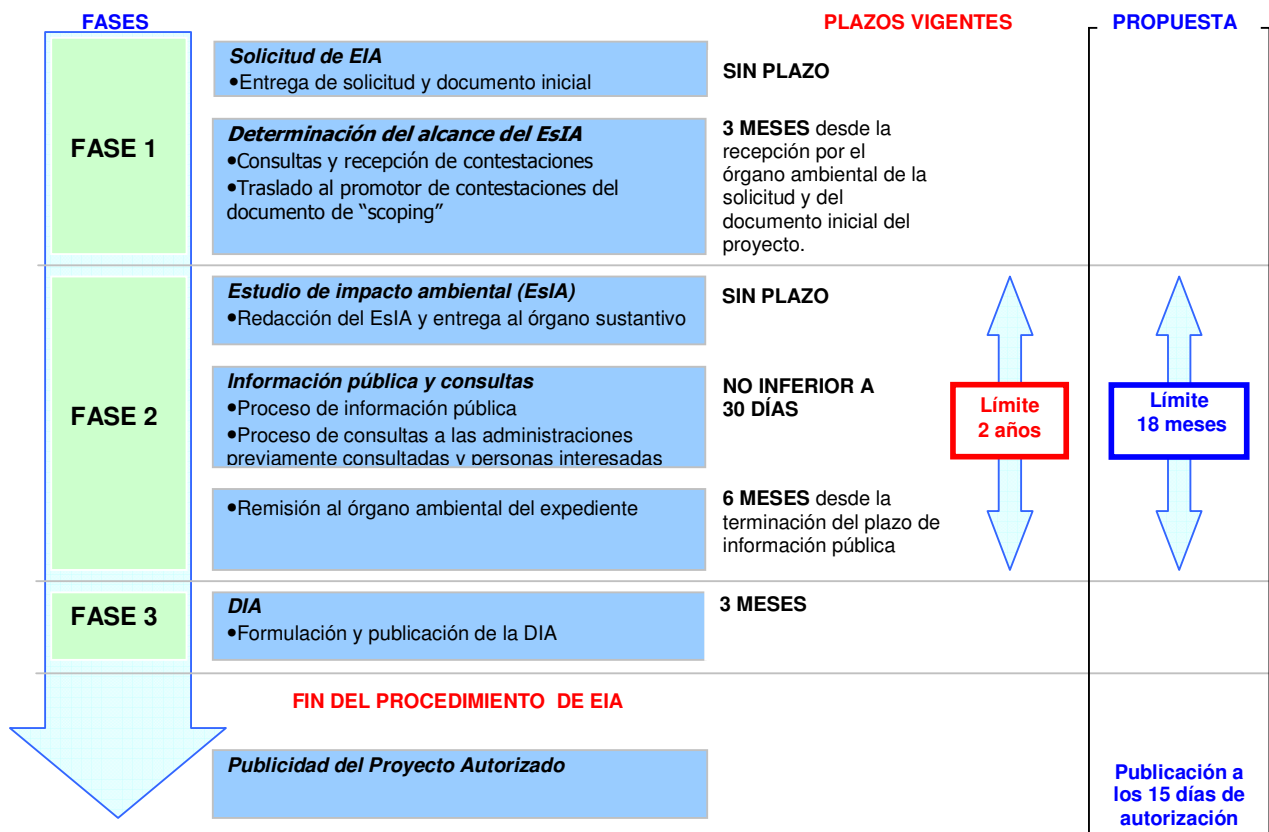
FASES

PLAZOS VIGENTES

PROPUESTA

FASE 1

Solicitud de EIA
•Entrega de solicitud y documento inicial

SIN PLAZO

Determinación del alcance del EsIA
•Consultas y recepción de contestaciones
•Traslado al promotor de contestaciones del documento de "scoping"

3 MESES desde la recepción por el órgano ambiental de la solicitud y del documento inicial del proyecto.

FASE 2

Estudio de impacto ambiental (EsIA)
•Redacción del EsIA y entrega al órgano sustantivo

SIN PLAZO

Información pública y consultas
•Proceso de información pública
•Proceso de consultas a las administraciones previamente consultadas y personas interesadas

NO INFERIOR A 30 DÍAS

Límite 2 años

Límite 18 meses

•Remisión al órgano ambiental del expediente

6 MESES desde la terminación del plazo de información pública

FASE 3

DIA
•Formulación y publicación de la DIA

3 MESES

FIN DEL PROCEDIMIENTO DE EIA

Publicidad del Proyecto Autorizado

Publicación a los 15 días de autorización